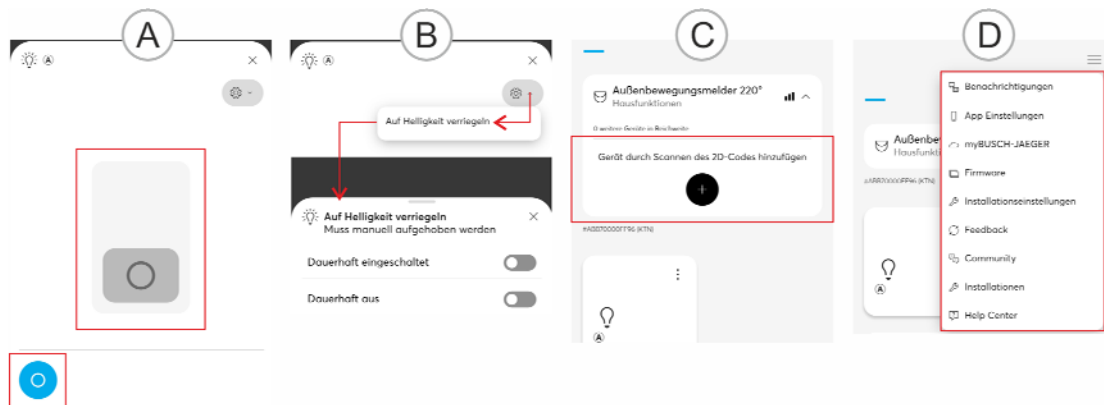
A

B

Auf Helligkeit verriegeln

Auf Helligkeit verriegeln
Muss manuell aufgehoben werden

Dauerhaft eingeschaltet

Dauerhaft aus

C

Außenbewegungsmelder 220°
Hausfunktionen

0 weitere Geräte in Reichweite

Gerät durch Scannen des 2D-Codes hinzufügen

#ABB700000FF96 (KTN)

D

Benachrichtigungen

App Einstellungen

myBUSCH-JAEGER

Firmware

Installationseinstellungen

Feedback

Community

Installationen

Help Center

Außenbe
Hausfunktio

#ABB700000FF96 (KTN)